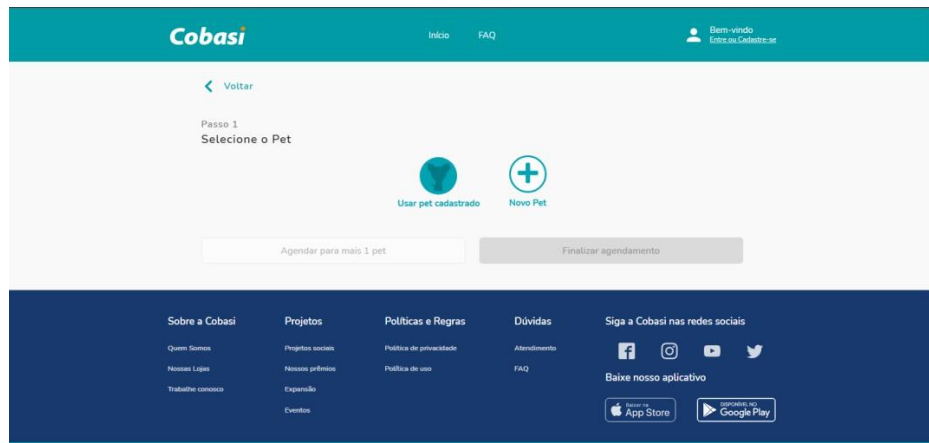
Cobasi

Início FAQ

Bem-vindo
Entre ou Cadastre-se

Voltar

Passo 1
Selecione o Pet

Usar pet cadastrado

Novo Pet

Agendar para mais 1 pet

Finalizar agendamento

Sobre a Cobasi
Quem Somos
Nossas Lojas
Trabalhe conosco

Projetos
Projetos sociais
Nossos prêmios
Expansão
Eventos

Políticas e Regras
Política de privacidade
Política de uso

Dúvidas
Atendimento
FAQ

Siga a Cobasi nas redes sociais

Baixe nosso aplicativo

Baixar na App Store

DISPONÍVEL NO Google Play